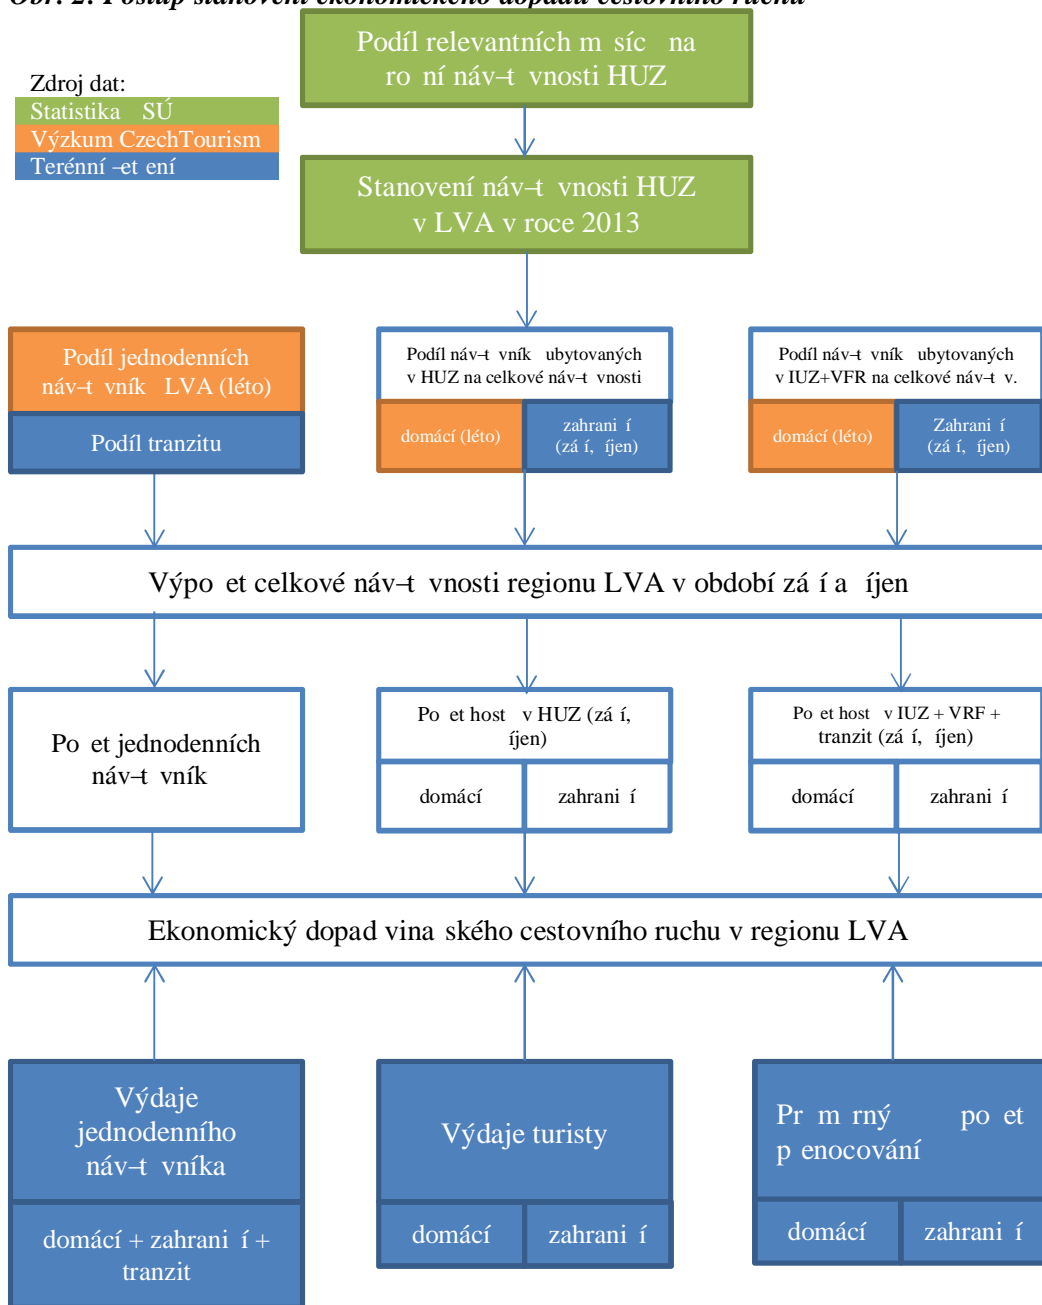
Obr. 2: Postup stanovení ekonomického dopadu cestovního ruchu

Zdroj dat:
Statistika SÚ
Výzkum CzechTourism
Terénní –et ení

Podíl relevantních m síc na ro ní náv–t vnosti HUZ

Stanovení náv–t vnosti HUZ v LVA v roce 2013

Podíl jednodenních náv–t vník LVA (léto)

Podíl tranzitu

Podíl náv–t vník ubytovaných v HUZ na celkové náv–t vnosti

domácí (léto)

zahrani í (zá í, íjen)

Podíl náv–t vník ubytovaných v IUZ+VFR na celkové náv–t v.

domácí (léto)

Zahrani í (zá í, íjen)

Výpo et celkové náv–t vnosti regionu LVA v období zá í a íjen

Po et jednodenních náv–t vník

Po et host v HUZ (zá í, íjen)

domácí

zahrani í

Po et host v IUZ + VRF + tranzit (zá í, íjen)

domácí

zahrani í

Ekonomický dopad vina ského cestovního ruchu v regionu LVA

Výdaje jednodenního náv–t vníka

domácí + zahrani í + tranzit

Výdaje turisty

domácí

zahrani í

Pr m rný po et p enocování

domácí

zahrani í